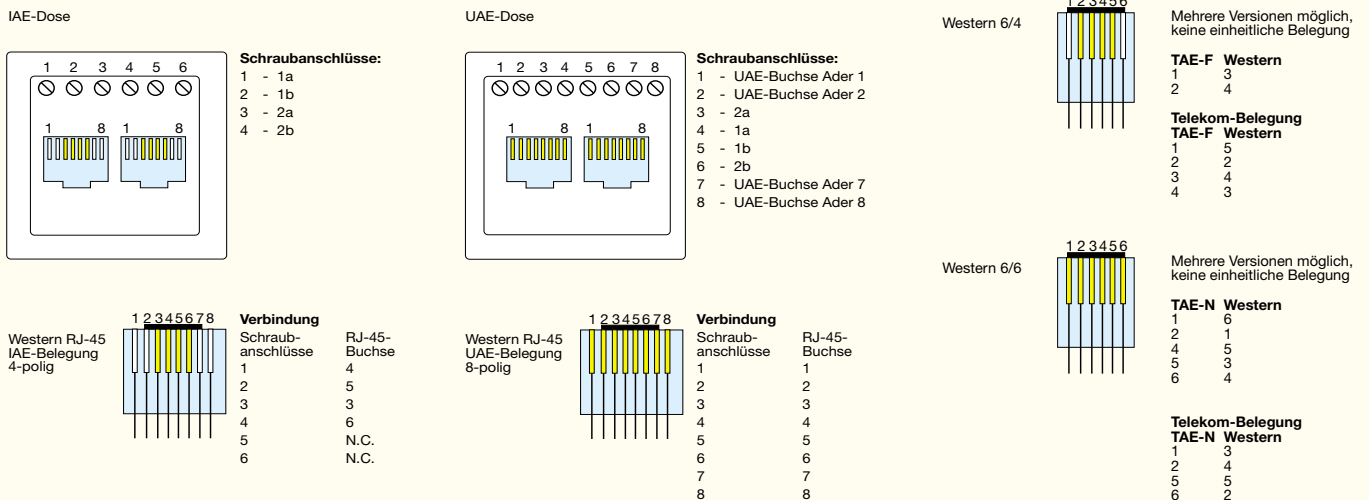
IAE-Dose

1 2 3 4 5 6

1 8 1 8

**Schraubanschlüsse:**
1 - 1a
2 - 1b
3 - 2a
4 - 2b

UAE-Dose

1 2 3 4 5 6 7 8

1 8 1 8

**Schraubanschlüsse:**
1 - UAE-Buchse Ader 1
2 - UAE-Buchse Ader 2
3 - 2a
4 - 1a
5 - 1b
6 - 2b
7 - UAE-Buchse Ader 7
8 - UAE-Buchse Ader 8

Western 6/4

1 2 3 4 5 6

Mehrere Versionen möglich, keine einheitliche Belegung

| TAE-F | Western |
|---|---|
| 1 | 3 |
| 2 | 4 |

**Telekom-Belegung**

| TAE-F | Western |
|---|---|
| 1 | 5 |
| 2 | 2 |
| 3 | 4 |
| 4 | 3 |

Western 6/6

1 2 3 4 5 6

Mehrere Versionen möglich, keine einheitliche Belegung

| TAE-N | Western |
|---|---|
| 1 | 6 |
| 2 | 1 |
| 4 | 5 |
| 5 | 3 |
| 6 | 4 |

**Telekom-Belegung**

| TAE-N | Western |
|---|---|
| 1 | 3 |
| 2 | 4 |
| 5 | 5 |
| 6 | 2 |

Western RJ-45
IAE-Belegung
4-polig

1 2 3 4 5 6 7 8

**Verbindung**

| Schraub-anschlüsse | RJ-45-Buchse |
|---|---|
| 1 | 4 |
| 2 | 5 |
| 3 | 3 |
| 4 | 6 |
| 5 | N.C. |
| 6 | N.C. |

Western RJ-45
UAE-Belegung
8-polig

1 2 3 4 5 6 7 8

**Verbindung**

| Schraub-anschlüsse | RJ-45-Buchse |
|---|---|
| 1 | 1 |
| 2 | 2 |
| 3 | 3 |
| 4 | 4 |
| 5 | 5 |
| 6 | 6 |
| 7 | 7 |
| 8 | 8 |